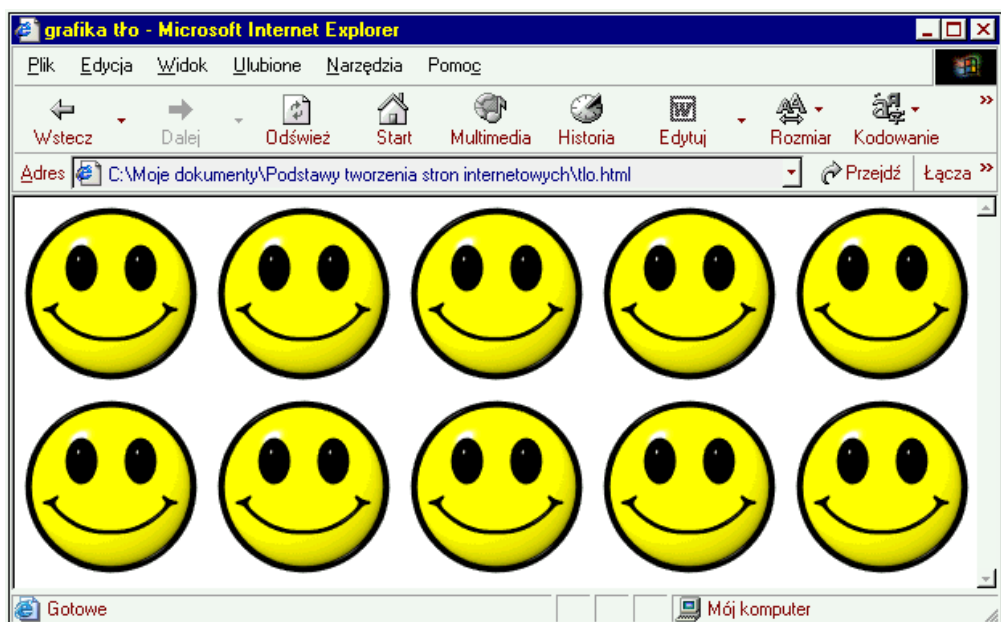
grafika tło - Microsoft Internet Explorer

Plik Edycja Widok Ulubione Narzędzia Pomoc

Wstecz Dalej Odśwież Start Multimedia Historia Edytuj Rozmiar Kodowanie

Adres C:\Moje dokumenty\Podstawy tworzenia stron internetowych\tlo.html Przejdź Łącza

Gotowe Mój komputer